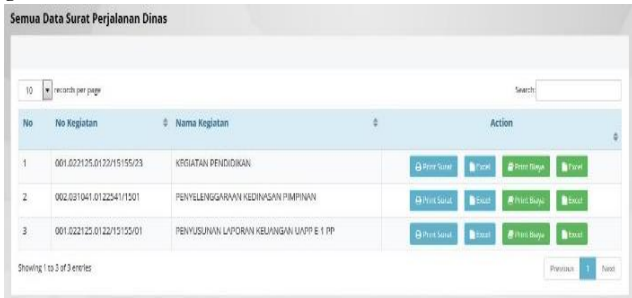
Semua Data Surat Perjalanan Dinas

10 records per page

Search:

| No | No Kegiatan | Nama Kegiatan | Action |
|---|---|---|---|
| 1 | 001.022125.0122/15155/23 | KEGIATAN PENDIDIKAN | Print Surat · Excel · Print Biaya · Excel |
| 2 | 002.031041.0122541/1501 | PENYELENGGARAAN KEDINASAN PIMPINAN | Print Surat · Excel · Print Biaya · Excel |
| 3 | 001.022125.0122/15155/01 | PENYUSUNAN LAPORAN KEUANGAN UAPP E 1 PP | Print Surat · Excel · Print Biaya · Excel |

Showing 1 to 3 of 3 entries

Previous 1 Next